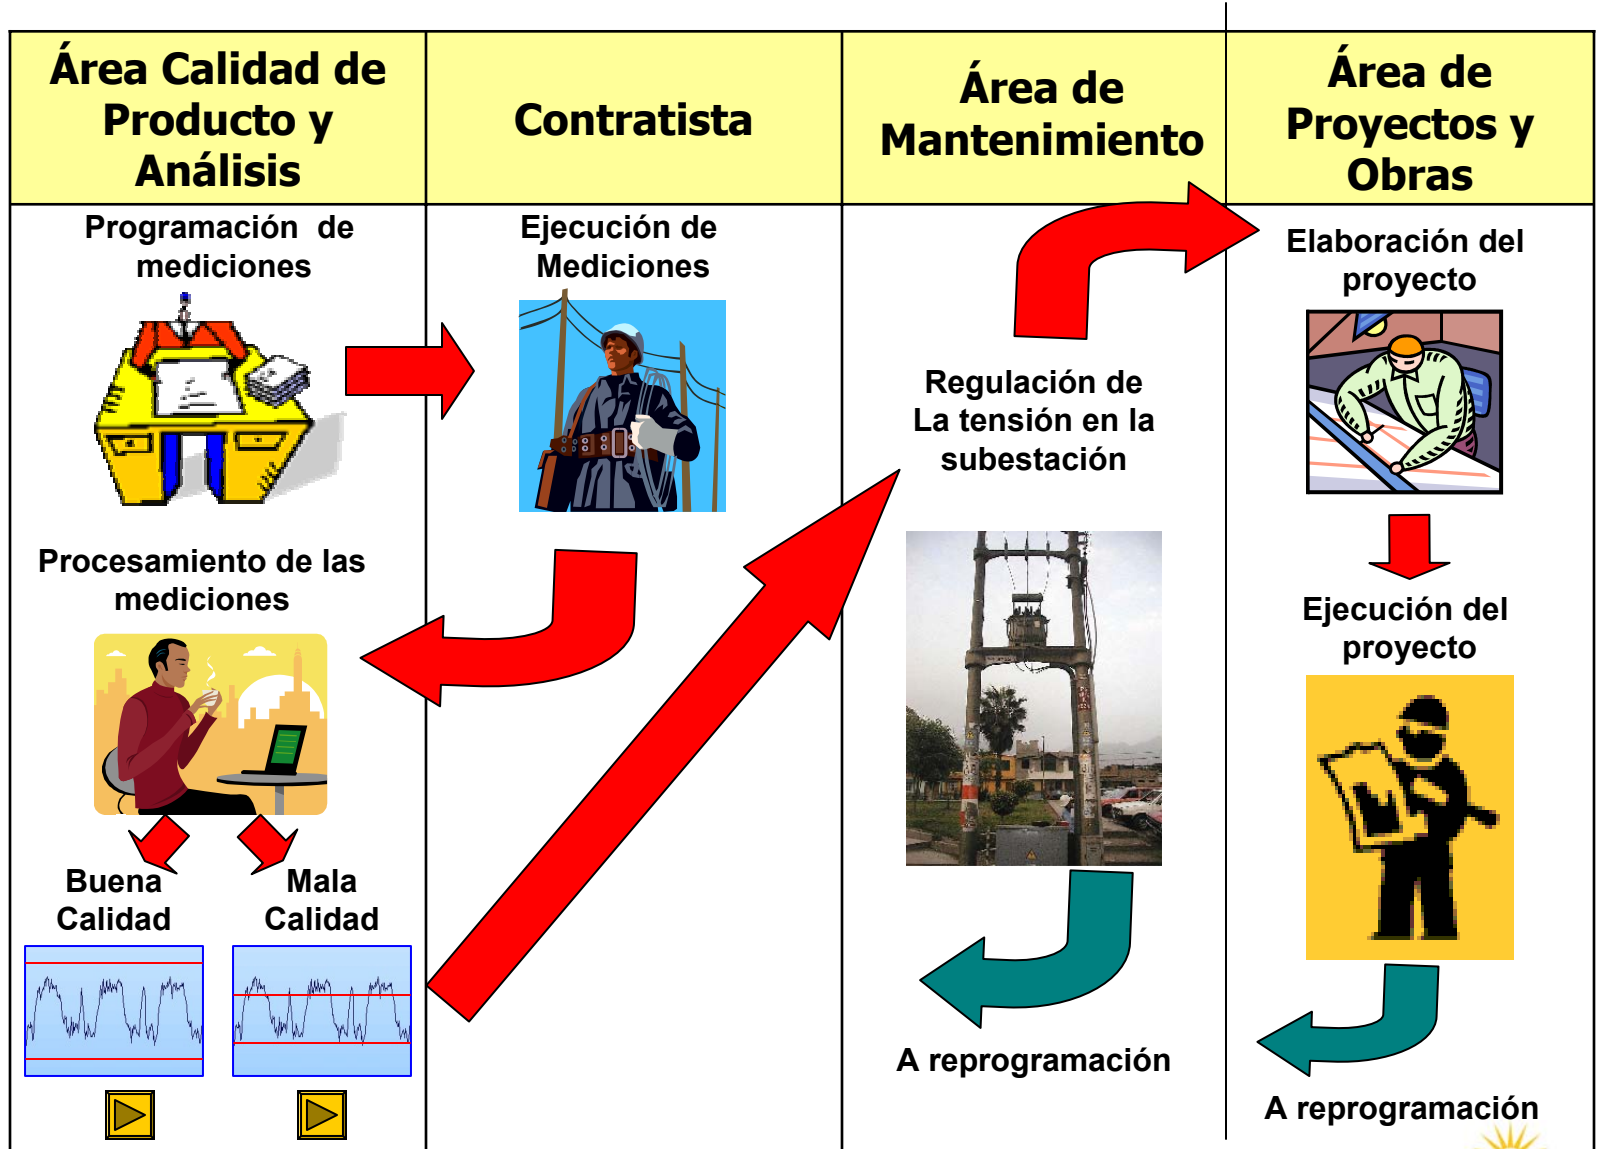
| Área Calidad de Producto y Análisis | Contratista | Área de Mantenimiento | Área de Proyectos y Obras |
|---|---|---|---|
| Programación de mediciones | Ejecución de Mediciones | Regulación de La tensión en la subestación | Elaboración del proyecto |
| Procesamiento de las mediciones | | A reprogramación | Ejecución del proyecto |
| Buena Calidad | | | A reprogramación |
| Mala Calidad | | | |